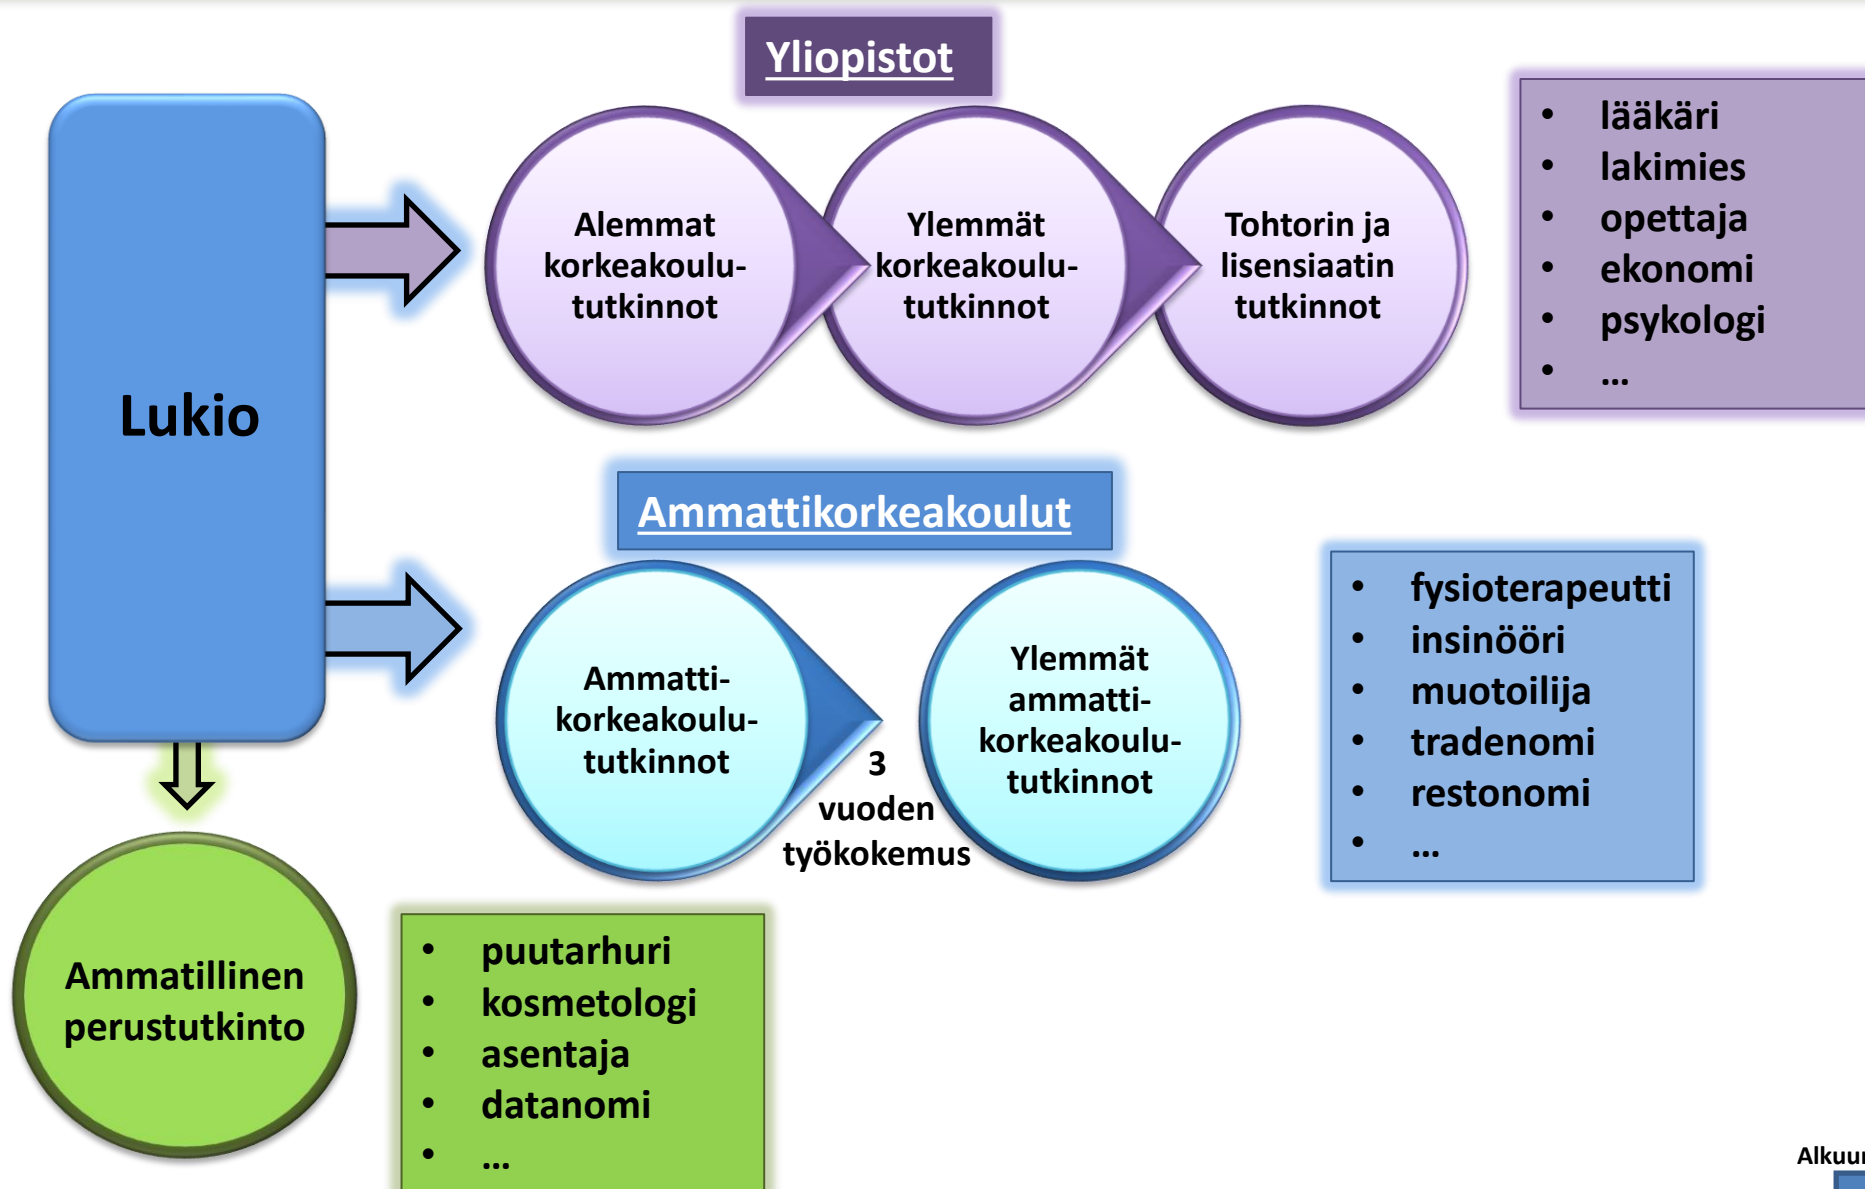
Yliopistot

Lukio

Alemmat korkeakoulututkinnot

Ylemmät korkeakoulututkinnot

Tohtorin ja lisensiaatin tutkinnot

- lääkäri
- lakimies
- opettaja
- ekonomi
- psykologi
- …

Ammattikorkeakoulut

Ammattikorkeakoulututkinnot

3 vuoden työkokemus

Ylemmät ammattikorkeakoulututkinnot

- fysioterapeutti
- insinööri
- muotoilija
- tradenomi
- restonomi
- …

Ammatillinen perustutkinto

- puutarhuri
- kosmetologi
- asentaja
- datanomi
- …

Alkuu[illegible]